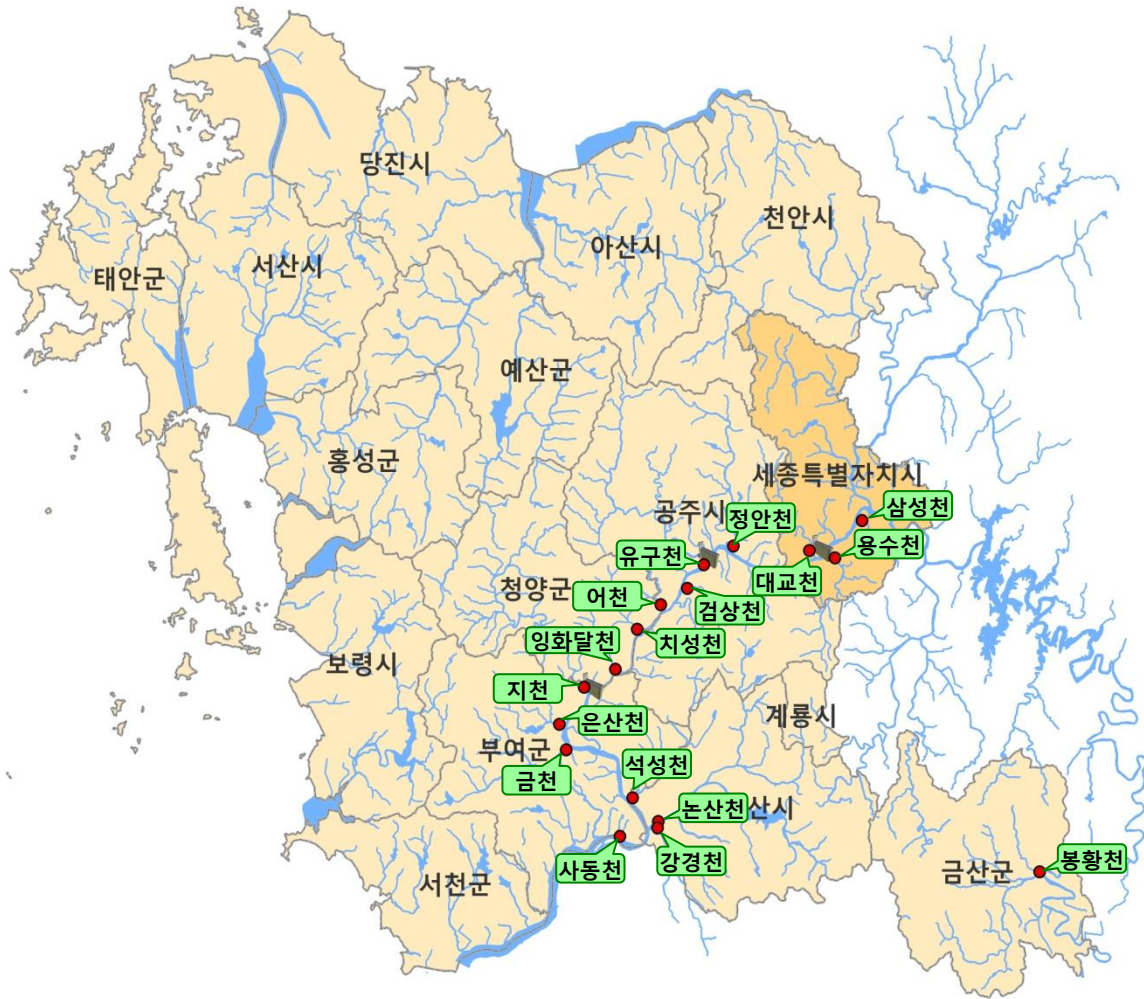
당진시
천안시
아산시
태안군
서산시
예산군
홍성군
세종특별자치시
삼성천
공주시
정안천
유구천
용수천
대교천
청양군
어천
검상천
잉화달천
치성천
보령시
지천
은산천
계룡시
부여군
금천
석성천
논산천
산시
사동천
강경천
서천군
금산군
봉황천